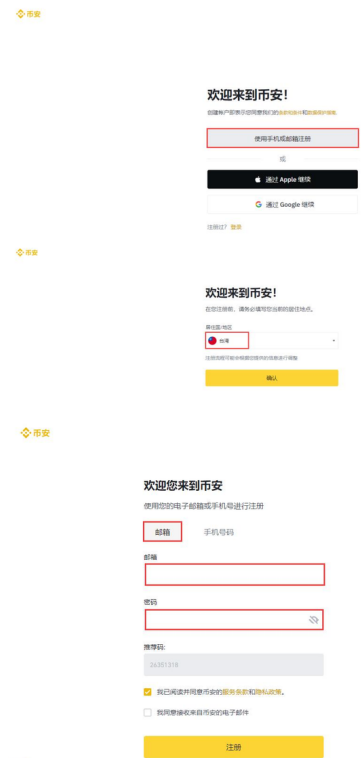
币安

欢迎来到币安!

创建帐户即表示您同意我们的服务条款和隐私权保护政策。

使用手机或邮箱注册

或

通过 Apple 继续

通过 Google 继续

注册过? 登录

币安

欢迎来到币安!

在您注册前，请务必填写您目前的居住地点。

居住国/地区

台湾

注册流程可能会根据您提供的信息进行调整

确认

币安

欢迎您来到币安

使用您的电子邮箱或手机号进行注册

邮箱 手机号码

邮箱

密码

推荐码:

26351318

我已阅读并同意币安的服务条款和隐私政策。

我同意接收来自币安的电子邮件

注册